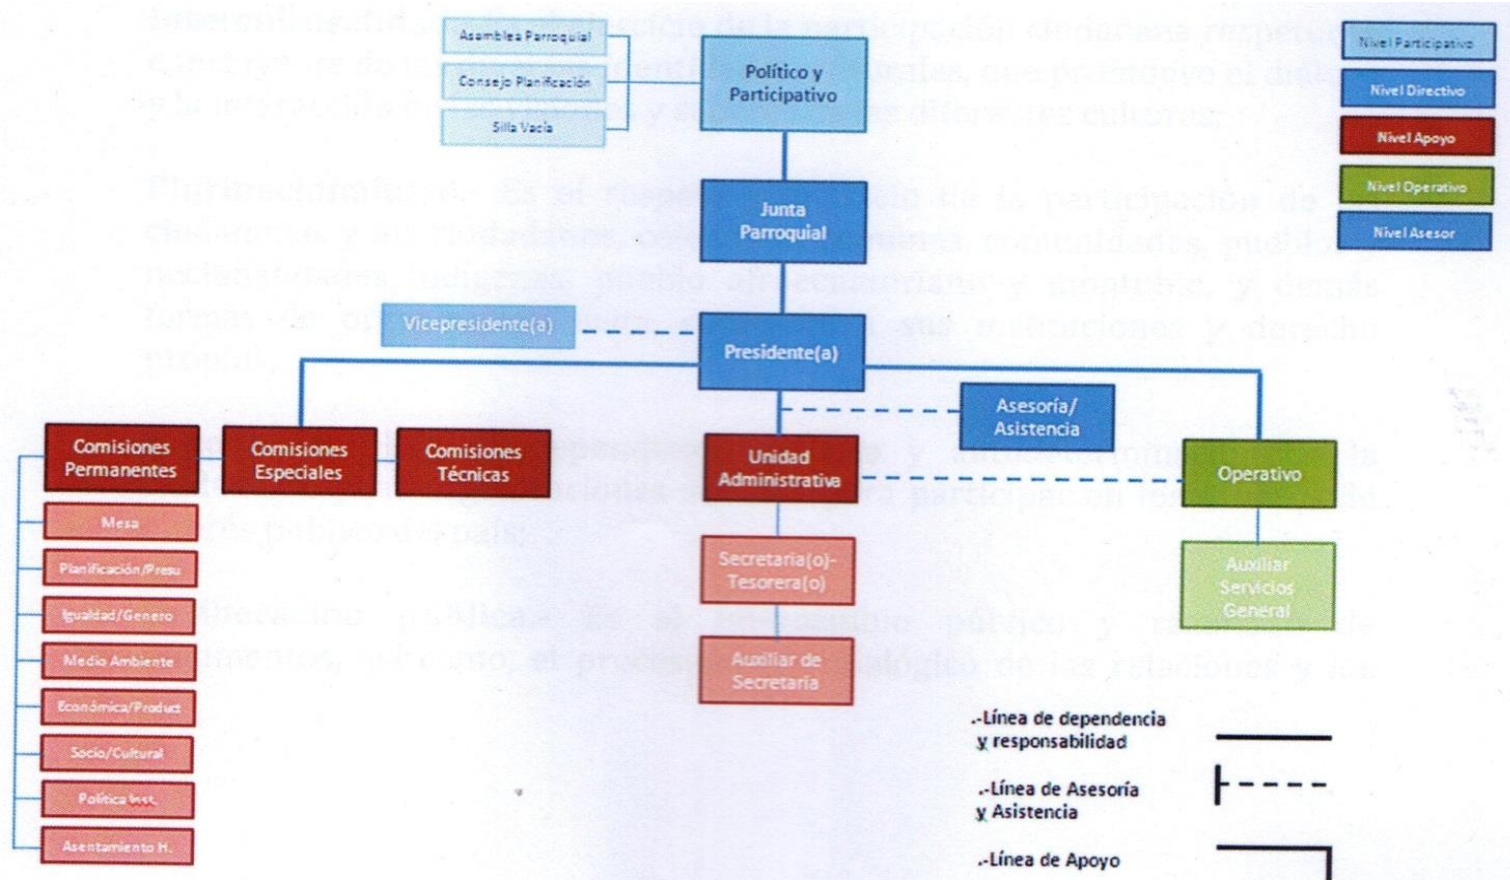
Asamblea Parroquial
Consejo Planificación
Silla Vacía

Político y Participativo

Nivel Participativo
Nivel Directivo
Nivel Apoyo
Nivel Operativo
Nivel Asesor

Junta Parroquial

Vicepresidente(a)

Presidente(a)

Asesoría/ Asistencia

Comisiones Permanentes
Comisiones Especiales
Comisiones Técnicas
Unidad Administrativa
Operativo

Mesa
Planificación/Presu
Igualdad/Genero
Medio Ambiente
Económica/Product
Socio/Cultural
Política Inst.
Asentamiento H.

Secretaria(o)-Tesorera(o)

Auxiliar de Secretaría

Auxiliar Servicios General

.-Línea de dependencia y responsabilidad

.-Línea de Asesoría y Asistencia

.-Línea de Apoyo